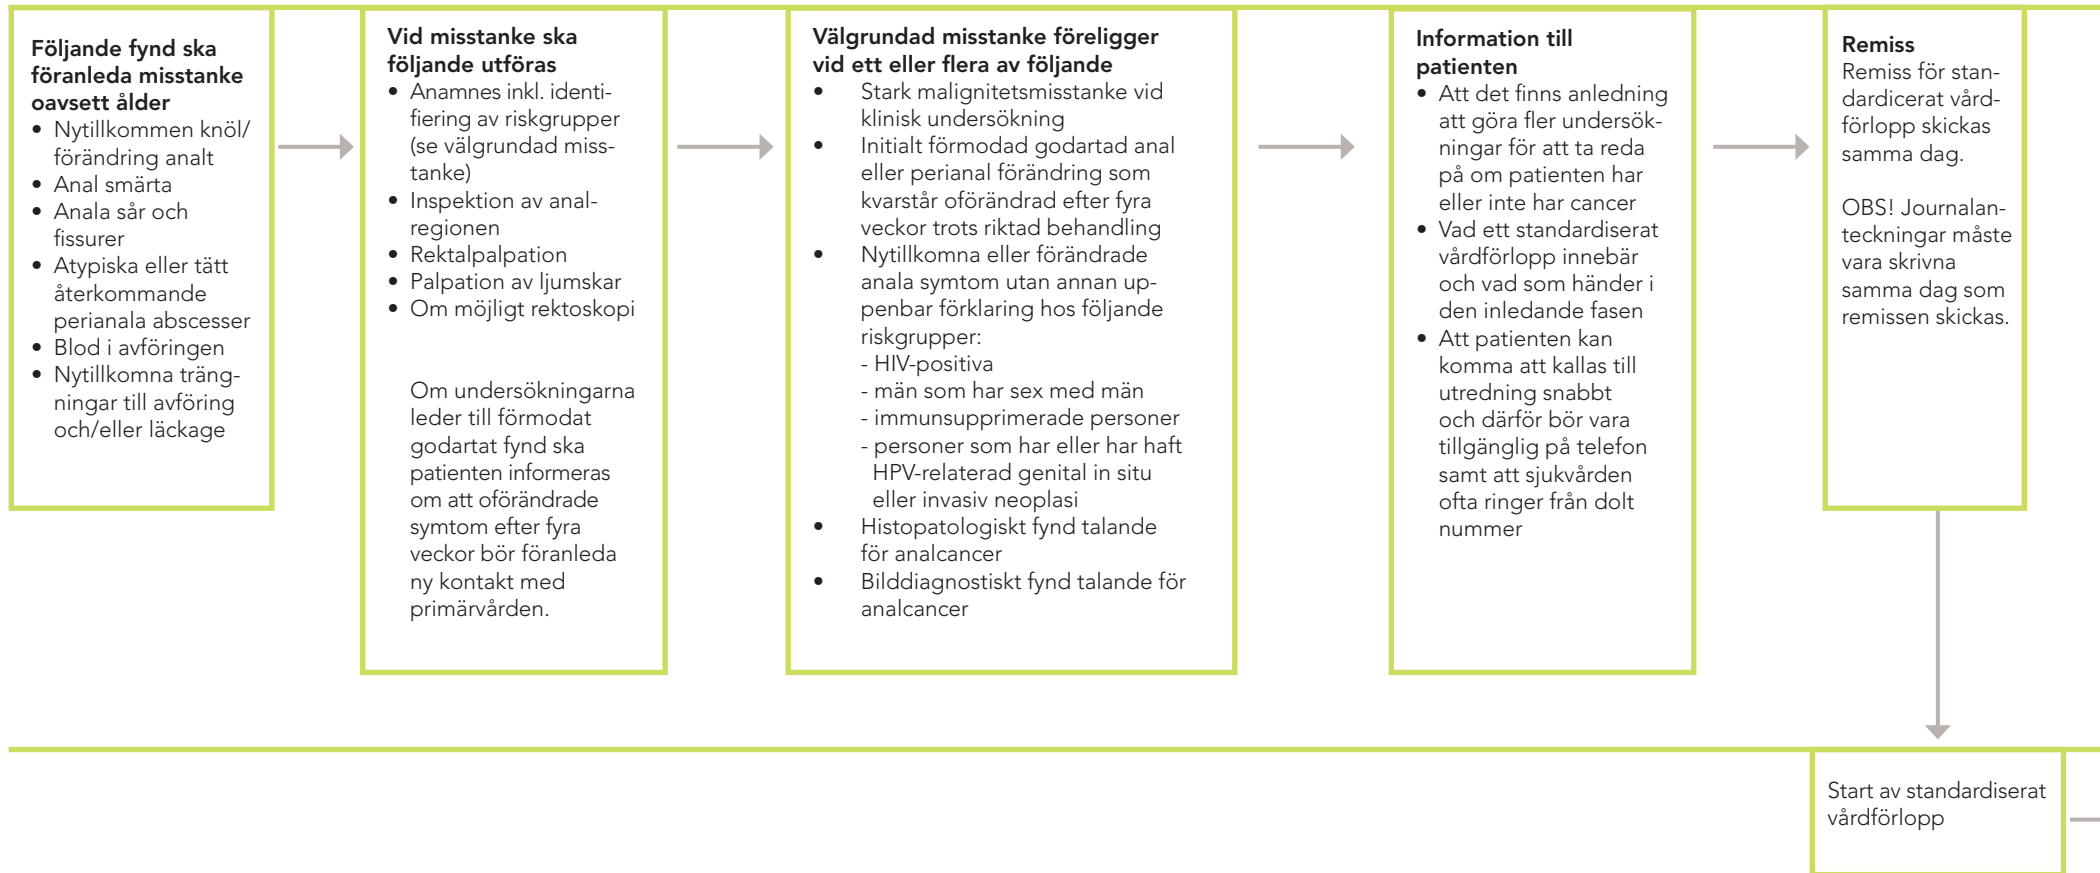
**Följande fynd ska föranleda misstanke oavsett ålder**
- Nytillkommen knöl/förändring analt
- Anal smärta
- Anala sår och fissurer
- Atypiska eller tätt återkommande perianala abscesser
- Blod i avföringen
- Nytillkomna trängningar till avföring och/eller läckage

**Vid misstanke ska följande utföras**
- Anamnes inkl. identifiering av riskgrupper (se välgrundad misstanke)
- Inspektion av analregionen
- Rektalpalpation
- Palpation av ljumskar
- Om möjligt rektoskopi

Om undersökningarna leder till förmodat godartat fynd ska patienten informeras om att oförändrade symtom efter fyra veckor bör föranleda ny kontakt med primärvården.

**Välgrundad misstanke föreligger vid ett eller flera av följande**
- Stark malignitetsmisstanke vid klinisk undersökning
- Initialt förmodad godartad anal eller perianal förändring som kvarstår oförändrad efter fyra veckor trots riktad behandling
- Nytillkomna eller förändrade anala symtom utan annan uppenbar förklaring hos följande riskgrupper:
 - HIV-positiva
 - män som har sex med män
 - immunsupprimerade personer
 - personer som har eller har haft HPV-relaterad genital in situ eller invasiv neoplasi
- Histopatologiskt fynd talande för analcancer
- Bilddiagnostiskt fynd talande för analcancer

**Information till patienten**
- Att det finns anledning att göra fler undersökningar för att ta reda på om patienten har eller inte har cancer
- Vad ett standardiserat vårdförlopp innebär och vad som händer i den inledande fasen
- Att patienten kan komma att kallas till utredning snabbt och därför bör vara tillgänglig på telefon samt att sjukvården ofta ringer från dolt nummer

**Remiss**
Remiss för standardicerat vårdförlopp skickas samma dag.

OBS! Journalanteckningar måste vara skrivna samma dag som remissen skickas.

Start av standardiserat vårdförlopp